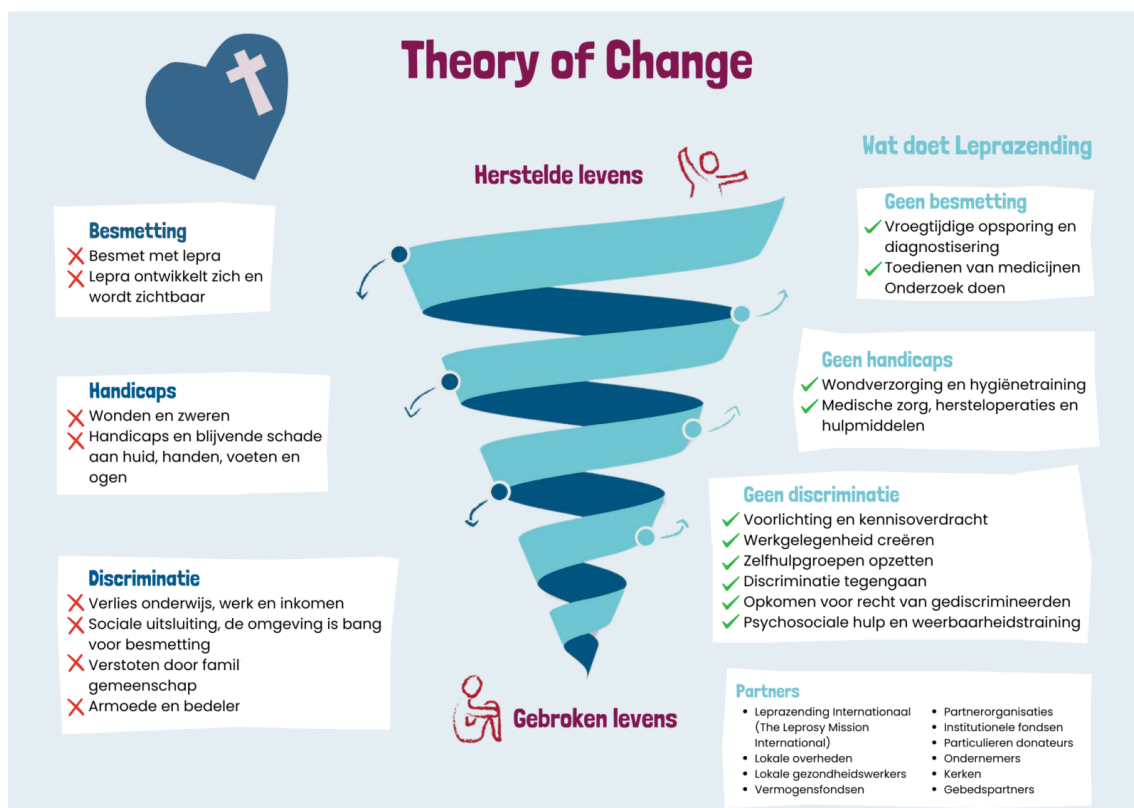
Theory of Change

Herstelde levens

Wat doet Leprazending

Besmetting
✗ Besmet met lepra
✗ Lepra ontwikkelt zich en wordt zichtbaar

Handicaps
✗ Wonden en zweren
✗ Handicaps en blijvende schade aan huid, handen, voeten en ogen

Discriminatie
✗ Verlies onderwijs, werk en inkomen
✗ Sociale uitsluiting, de omgeving is bang voor besmetting
✗ Verstoten door famil gemeenschap
✗ Armoede en bedeler

Geen besmetting
✓ Vroegtijdige opsporing en diagnostisering
✓ Toedienen van medicijnen Onderzoek doen

Geen handicaps
✓ Wondverzorging en hygiënetraining
✓ Medische zorg, hersteloperaties en hulpmiddelen

Geen discriminatie
✓ Voorlichting en kennisoverdracht
✓ Werkgelegenheid creëren
✓ Zelfhulpgroepen opzetten
✓ Discriminatie tegengaan
✓ Opkomen voor recht van gediscrimineerden
✓ Psychosociale hulp en weerbaarheidstraining

Gebroken levens

Partners
• Leprazending Internationaal (The Leprosy Mission International)
• Lokale overheden
• Lokale gezondheidswerkers
• Vermogensfondsen
• Partnerorganisaties
• Institutionele fondsen
• Particulieren donateurs
• Ondernemers
• Kerken
• Gebedspartners